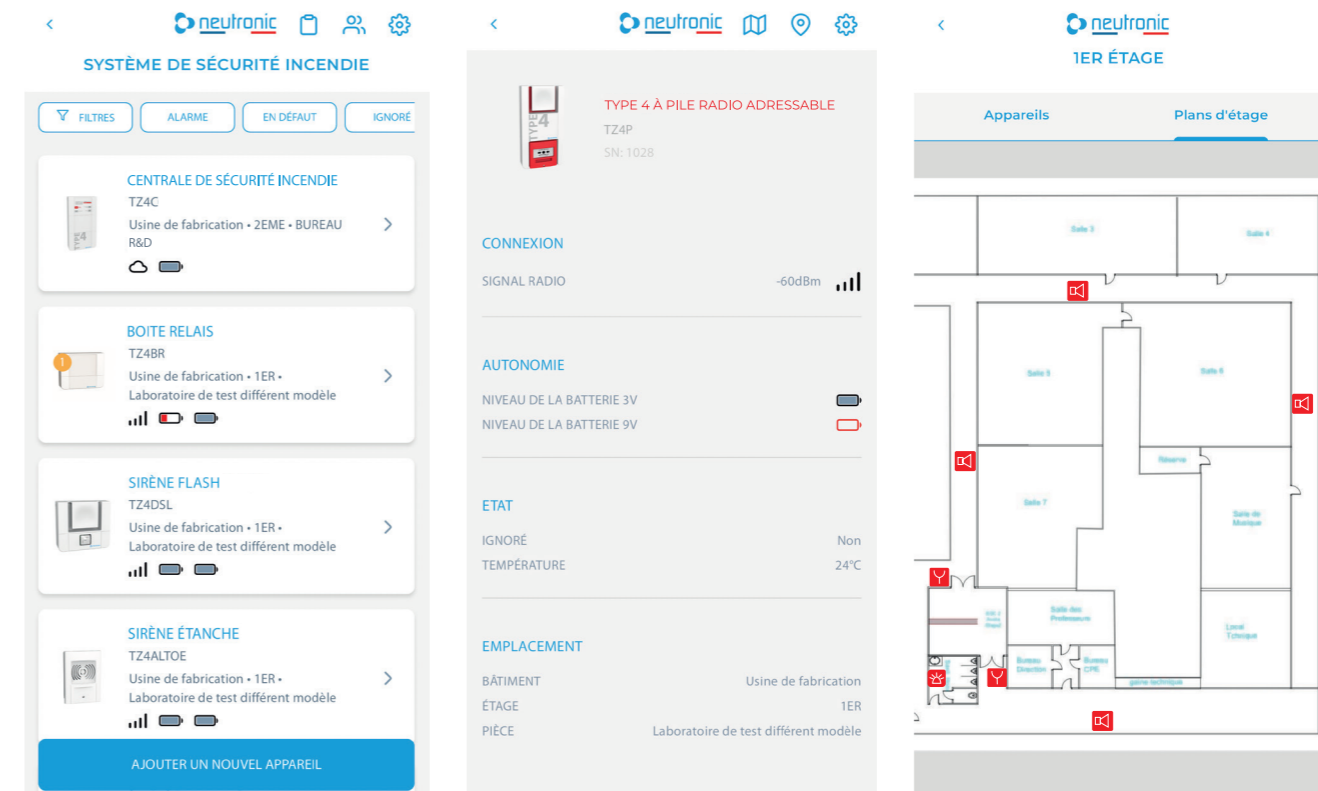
neutronic

SYSTÈME DE SÉCURITÉ INCENDIE

FILTRES | ALARME | EN DÉFAUT | IGNORÉ

CENTRALE DE SÉCURITÉ INCENDIE
TZ4C
Usine de fabrication • 2EME • BUREAU R&D

BOITE RELAIS
TZ4BR
Usine de fabrication • 1ER • Laboratoire de test différent modèle

SIRÈNE FLASH
TZ4DSL
Usine de fabrication • 1ER • Laboratoire de test différent modèle

SIRÈNE ÉTANCHE
TZ4ALTOE
Usine de fabrication • 1ER • Laboratoire de test différent modèle

AJOUTER UN NOUVEL APPAREIL

neutronic

TYPE 4 À PILE RADIO ADRESSABLE
TZ4P
SN: 1028

CONNEXION
SIGNAL RADIO -60dBm

AUTONOMIE
NIVEAU DE LA BATTERIE 3V
NIVEAU DE LA BATTERIE 9V

ETAT
IGNORÉ Non
TEMPÉRATURE 24°C

EMPLACEMENT
BÂTIMENT Usine de fabrication
ÉTAGE 1ER
PIÈCE Laboratoire de test différent modèle

neutronic

1ER ÉTAGE

Appareils | Plans d'étage

Salle 3
Salle 4
Salle 5
Salle 6
Réserve
Salle 7
Salle de Musique
Salle des Professeurs
Local Technique
Bureau Direction
Bureau CPE
gaine technique